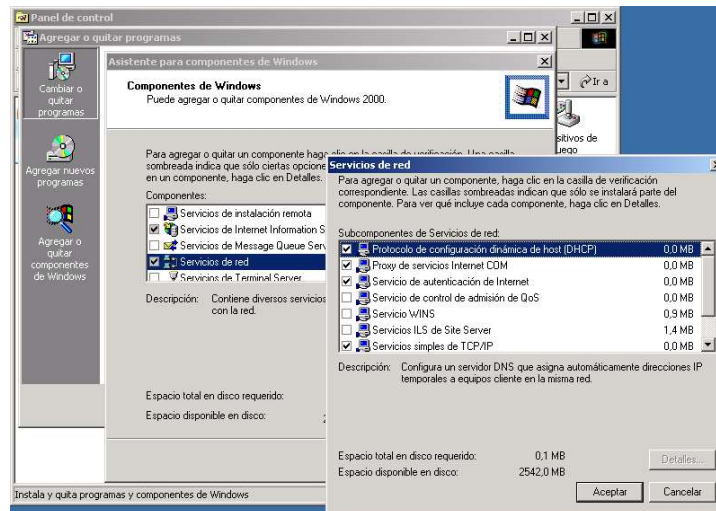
Panel de control

Agregar o quitar programas

Cambiar o quitar programas

Agregar nuevos programas

Agregar o quitar componentes de Windows

Ir a

sitivos de juego

Asistente para componentes de Windows

Componentes de Windows
Puede agregar o quitar componentes de Windows 2000.

Para agregar o quitar un componente haga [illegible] sombreada indica que sólo ciertas opcione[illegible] en un componente, haga clic en Detalles.

Componentes:
Servicios de instalación remota
Servicios de Internet Information S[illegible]
Servicios de Message Queue Serv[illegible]
Servicios de red
Servicios de Terminal Server

Descripción: Contiene diversos servicios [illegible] con la red.

Espacio total en disco requerido:
Espacio disponible en disco:

Servicios de red

Para agregar o quitar un componente, haga clic en la casilla de verificación correspondiente. Las casillas sombreadas indican que sólo se instalará parte del componente. Para ver qué incluye cada componente, haga clic en Detalles.

Subcomponentes de Servicios de red:

| | |
|---|---|
| Protocolo de configuración dinámica de host (DHCP) | 0,0 MB |
| Proxy de servicios Internet COM | 0,0 MB |
| Servicio de autenticación de Internet | 0,0 MB |
| Servicio de control de admisión de QoS | 0,0 MB |
| Servicio WINS | 0,9 MB |
| Servicios ILS de Site Server | 1,4 MB |
| Servicios simples de TCP/IP | 0,0 MB |

Descripción: Configura un servidor DNS que asigna automáticamente direcciones IP temporales a equipos cliente en la misma red.

Espacio total en disco requerido: 0,1 MB
Espacio disponible en disco: 2542,0 MB

Detalles...

Aceptar Cancelar

Instala y quita programas y componentes de Windows